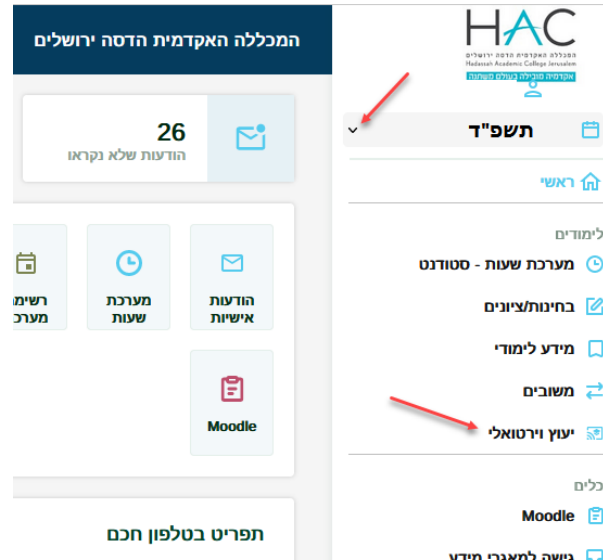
HAC
המכללה האקדמית הדסה ירושלים
Hadassah Academic College Jerusalem
אקדמיה מובילה בעולם משתנה

המכללה האקדמית הדסה ירושלים

תשפ"ד

ראשי

לימודים
מערכת שעות - סטודנט
בחינות/ציונים
מידע לימודי
משובים
יעוץ וירטואלי

כלים
Moodle
גישה למאגרי מידע

26
הודעות שלא נקראו

הודעות אישיות
מערכת שעות
רשימ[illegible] מערכ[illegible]
Moodle

תפריט בטלפון חכם